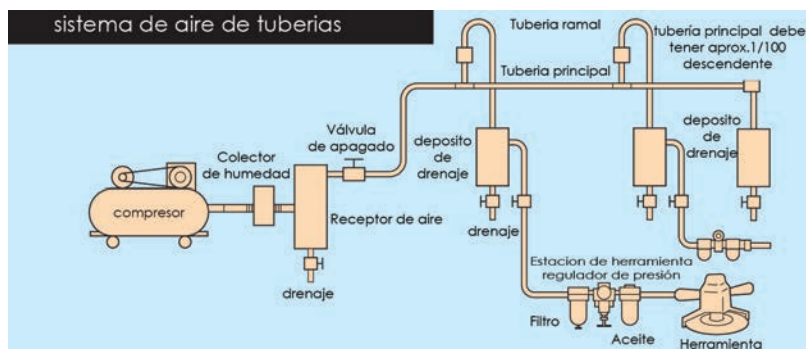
sistema de aire de tuberias

Tuberia ramal

tubería principal debe tener aprox.1/100 descendente

Tuberia principal

Válvula de apagado

Colector de humedad

deposito de drenaje

deposito de drenaje

deposito de drenaje

compresor

Receptor de aire

drenaje

drenaje

Estacion de herramienta regulador de presión

Filtro

Aceite

Herramienta